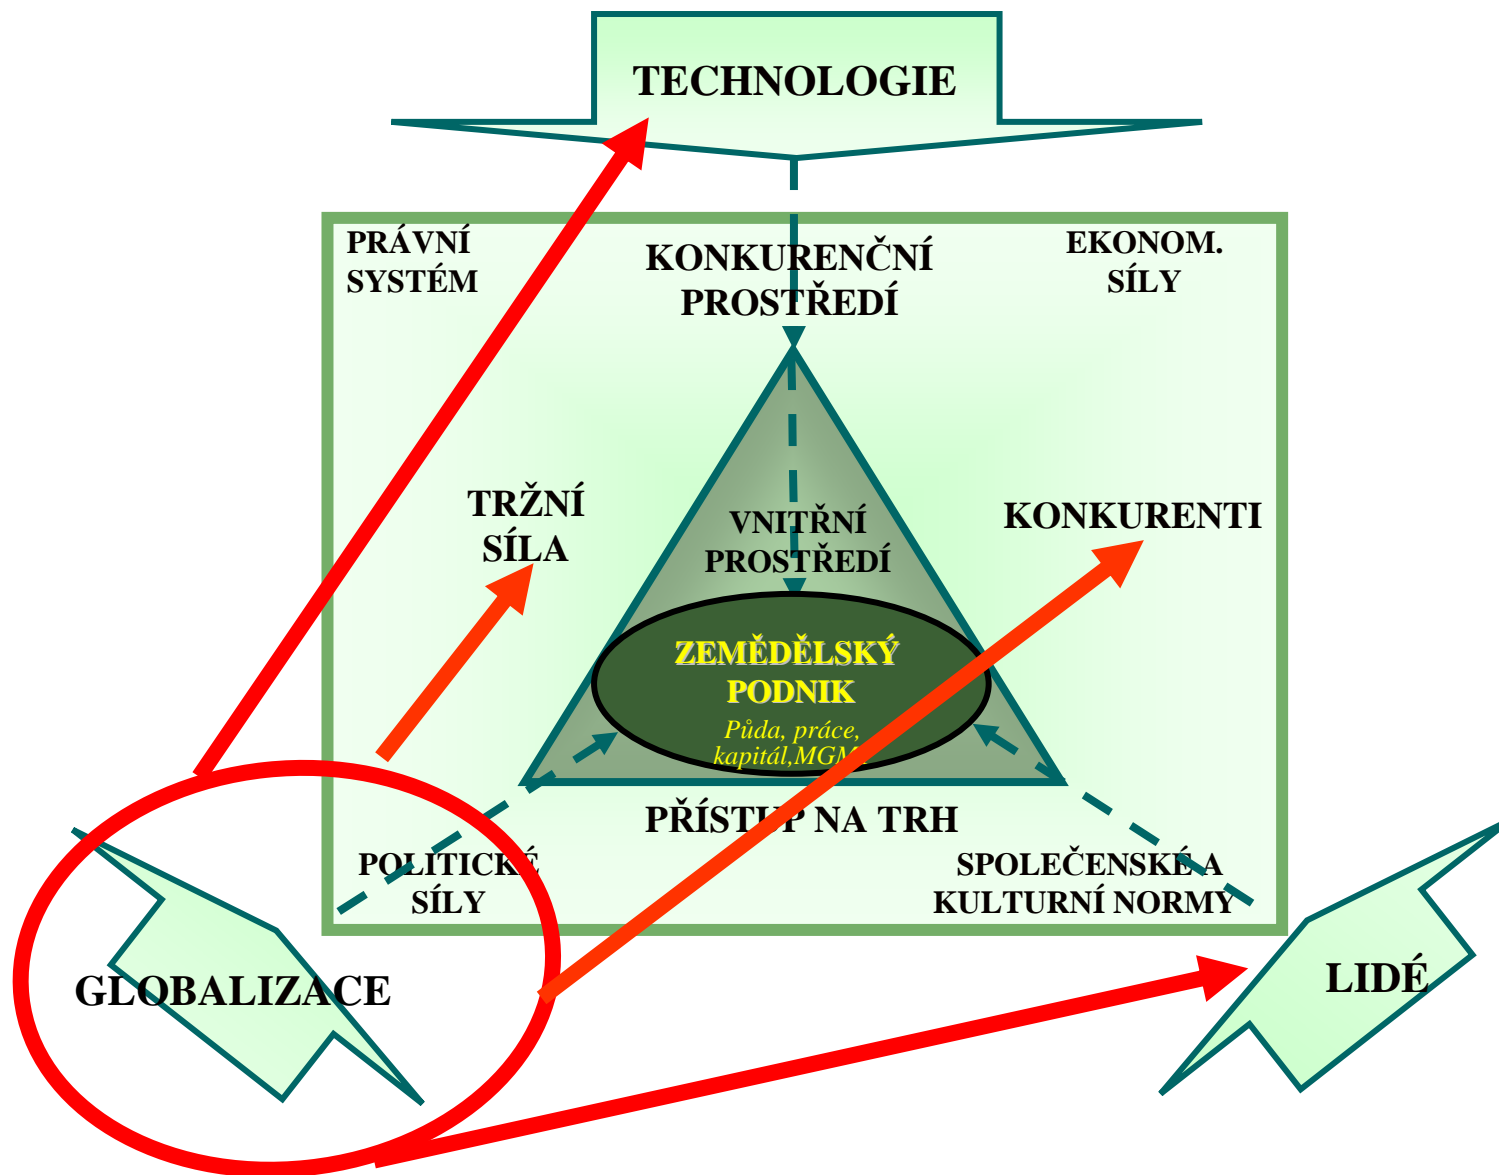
TECHNOLOGIE

PRÁVNÍ SYSTÉM

KONKURENČNÍ PROSTŘEDÍ

EKONOM. SÍLY

TRŽNÍ SÍLA

VNITŘNÍ PROSTŘEDÍ

KONKURENTI

ZEMĚDĚLSKÝ PODNIK

Půda, práce, kapitál,MGM

PŘÍSTUP NA TRH

POLITICKÉ SÍLY

SPOLEČENSKÉ A KULTURNÍ NORMY

GLOBALIZACE

LIDÉ